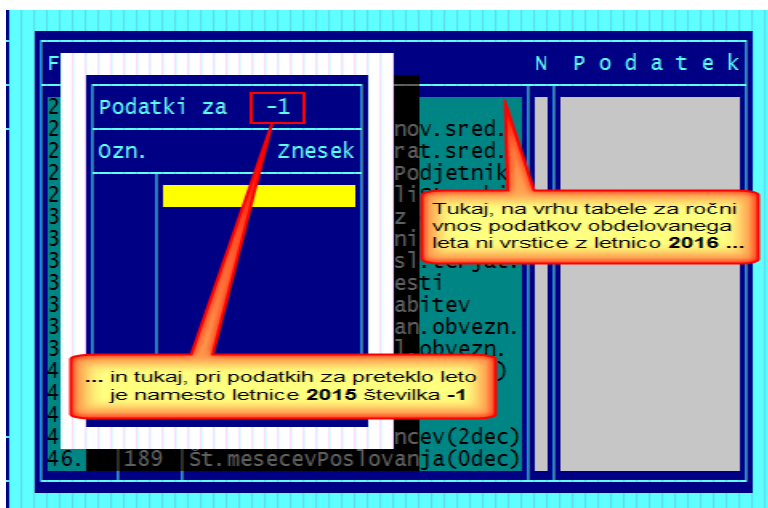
F

N Podatek

Podatki za -1

Ozn. Znesek

2
2
2
2
2
3
3
3
3
3
3
3
3
4
4
4
4
46.

nov.sred.
rat.sred.
Podjetnik
z
ni
sl
esti
abitev
an.obvezn.
l.obvezn.
ncev(2dec)
189 Št.mesecevPoslovanja(0dec)

Tukaj, na vrhu tabele za letni vnos podatkov obdelovanega leta ni vrstice z letnico 2016 ...

... in tukaj, pri podatkih za preteklo leto je namesto letnice 2015 številka -1